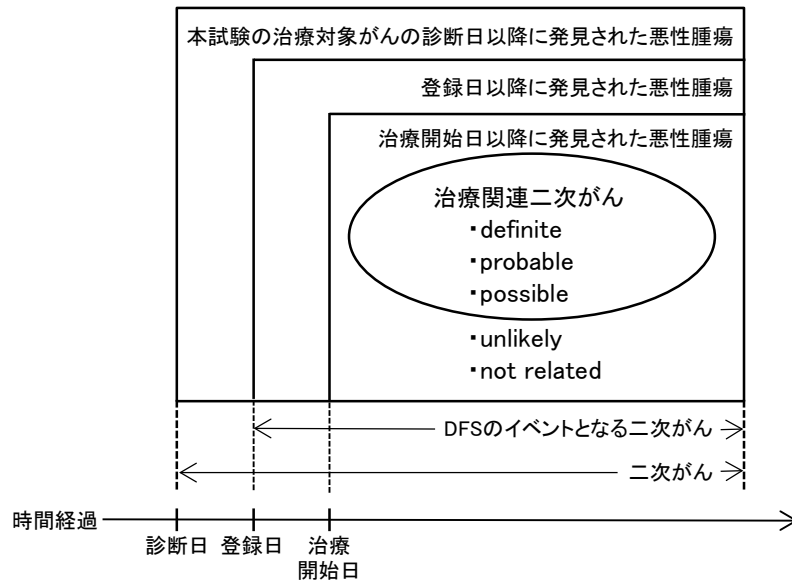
本試験の治療対象がんの診断日以降に発見された悪性腫瘍

登録日以降に発見された悪性腫瘍

治療開始日以降に発見された悪性腫瘍

治療関連二次がん
・definite
・probable
・possible

・unlikely
・not related

DFSのイベントとなる二次がん

二次がん

時間経過

診断日 登録日 治療開始日